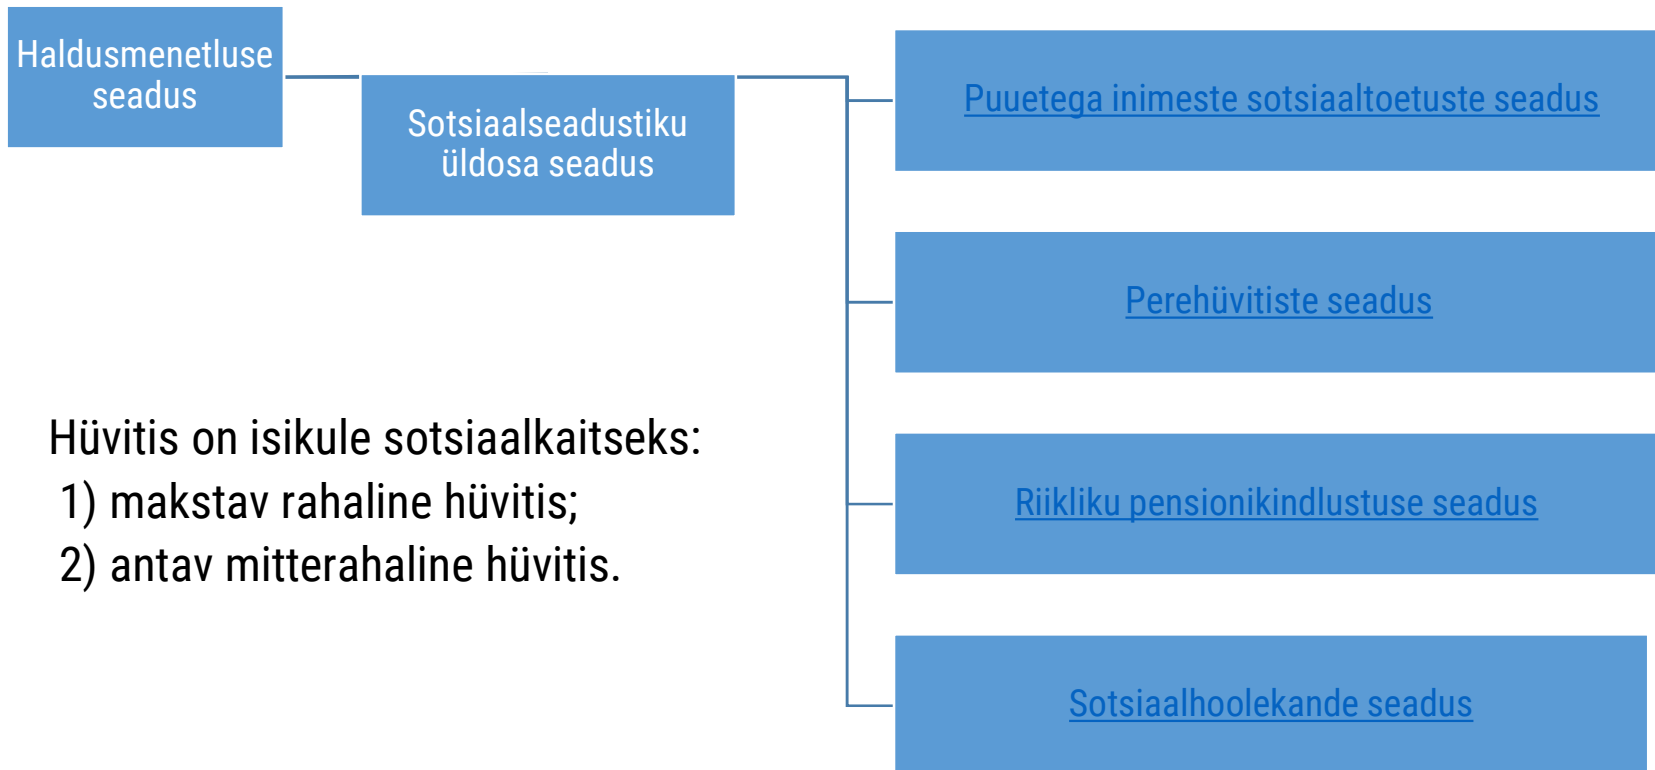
Haldusmenetluse seadus

Sotsiaalseadustiku üldosa seadus

Puuetega inimeste sotsiaaltoetuste seadus

Perehüvitiste seadus

Riikliku pensionikindlustuse seadus

Sotsiaalhoolekande seadus

Hüvitis on isikule sotsiaalkaitseks:
1) makstav rahaline hüvitis;
2) antav mitterahaline hüvitis.